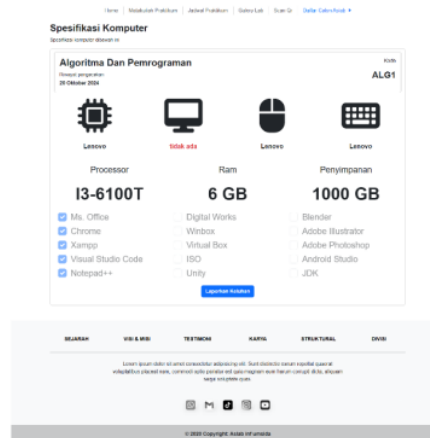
Spesifikasi Komputer

Algoritma Dan Pemrograman

ALG1

Lenovo

tidak ada

Lenovo

Lenovo

Processor

Ram

Penyimpanan

I3-6100T

6 GB

1000 GB

Ms. Office

Chrome

Xampp

Visual Studio Code

Notepad++

Digital Works

Winbox

Virtual Box

ISO

Unity

Blender

Adobe Illustrator

Adobe Photoshop

Android Studio

JDK

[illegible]

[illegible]